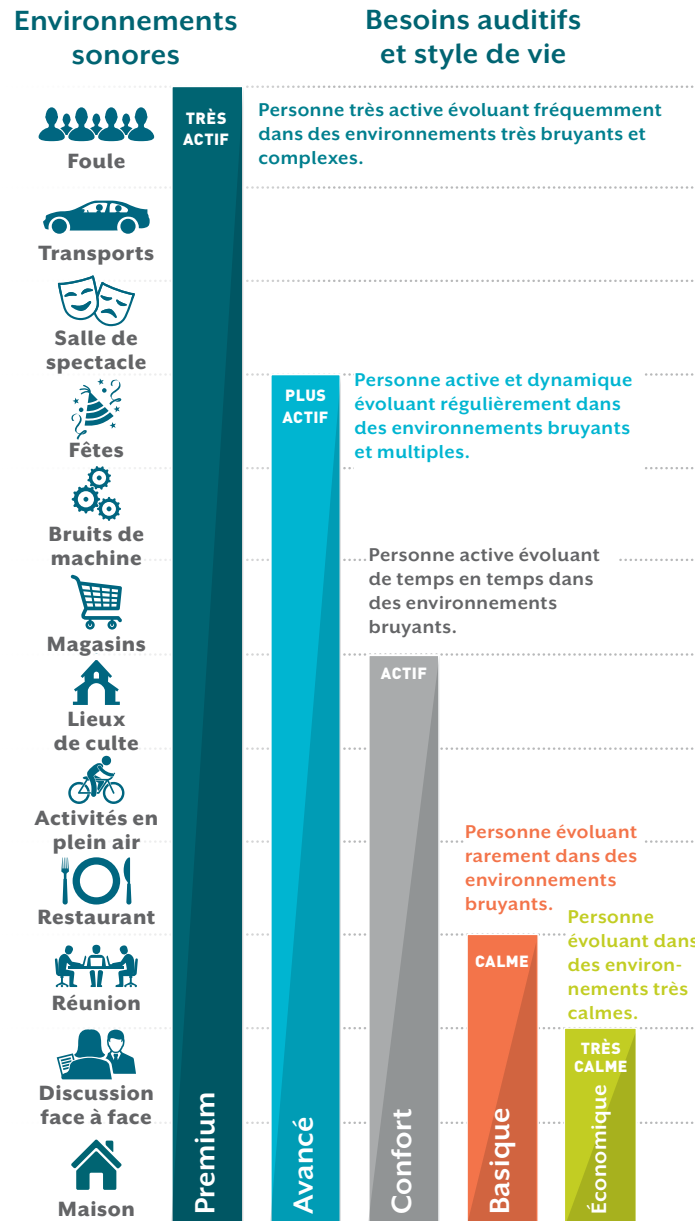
Environnements sonores

Besoins auditifs et style de vie

Foule

Transports

Salle de spectacle

Fêtes

Bruits de machine

Magasins

Lieux de culte

Activités en plein air

Restaurant

Réunion

Discussion face à face

Maison

TRÈS ACTIF

Personne très active évoluant fréquemment dans des environnements très bruyants et complexes.

PLUS ACTIF

Personne active et dynamique évoluant régulièrement dans des environnements bruyants et multiples.

Personne active évoluant de temps en temps dans des environnements bruyants.

ACTIF

Personne évoluant rarement dans des environnements bruyants.

CALME

Personne évoluant dans des environnements très calmes.

TRÈS CALME

Premium

Avancé

Confort

Basique

Économique